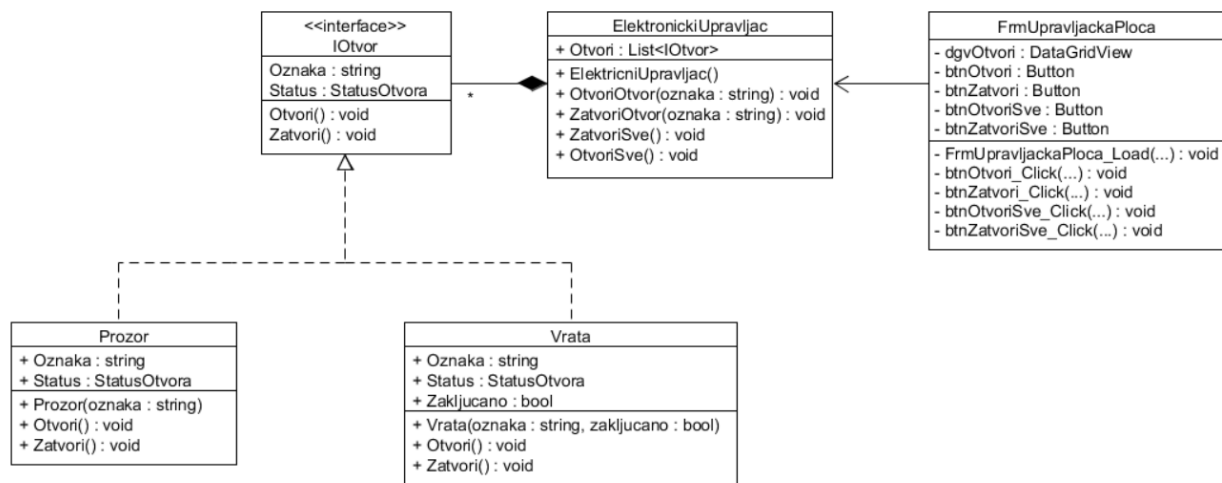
<<interface>>
IOtvor

Oznaka : string
Status : StatusOtvora

Otvori() : void
Zatvori() : void

*

ElektronickiUpravljac

+ Otvori : List<IOtvor>

+ ElektricniUpravljac()
+ OtvoriOtvor(oznaka : string) : void
+ ZatvoriOtvor(oznaka : string) : void
+ ZatvoriSve() : void
+ OtvoriSve() : void

FrmUpravljackaPloca

- dgvOtvori : DataGridView
- btnOtvori : Button
- btnZatvori : Button
- btnOtvoriSve : Button
- btnZatvoriSve : Button

- FrmUpravljackaPloca_Load(...) : void
- btnOtvori_Click(...) : void
- btnZatvori_Click(...) : void
- btnOtvoriSve_Click(...) : void
- btnZatvoriSve_Click(...) : void

Prozor

+ Oznaka : string
+ Status : StatusOtvora

+ Prozor(oznaka : string)
+ Otvori() : void
+ Zatvori() : void

Vrata

+ Oznaka : string
+ Status : StatusOtvora
+ Zakljucano : bool

+ Vrata(oznaka : string, zakljucano : bool)
+ Otvori() : void
+ Zatvori() : void